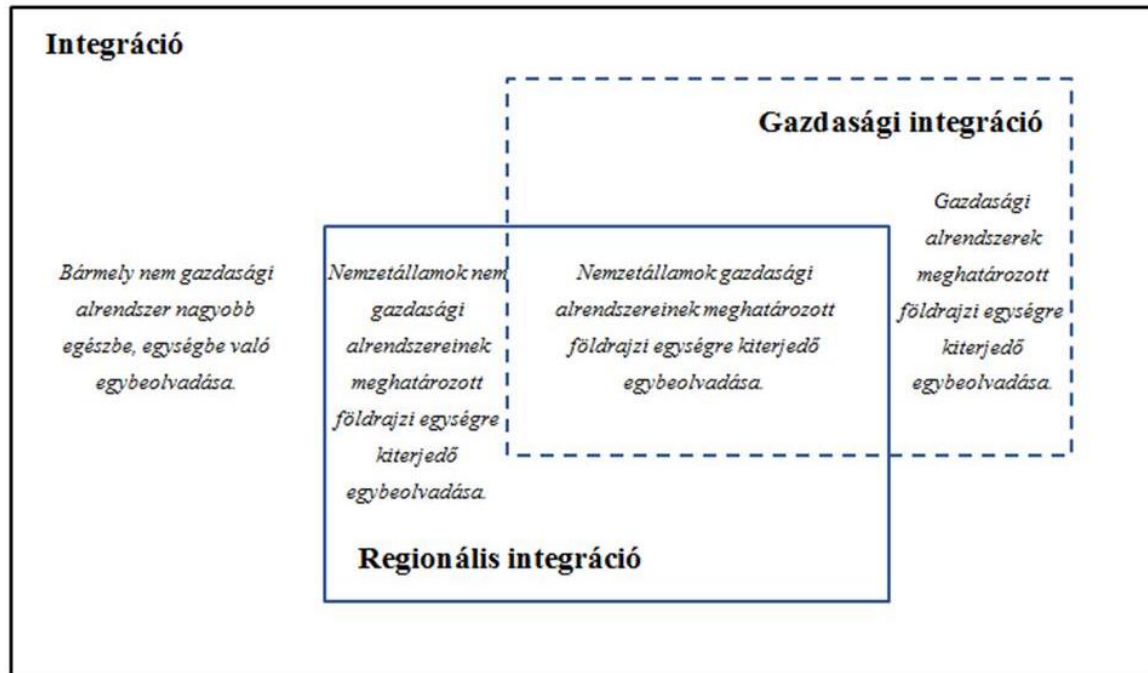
Integráció

Gazdasági integráció

Bármely nem gazdasági alrendszer nagyobb egészbe, egységbe való egybeolvadása.

Nemzetállamok nem gazdasági alrendszereinek meghatározott földrajzi egységre kiterjedő egybeolvadása.

Nemzetállamok gazdasági alrendszereinek meghatározott földrajzi egységre kiterjedő egybeolvadása.

Gazdasági alrendszerek meghatározott földrajzi egységre kiterjedő egybeolvadása.

Regionális integráció